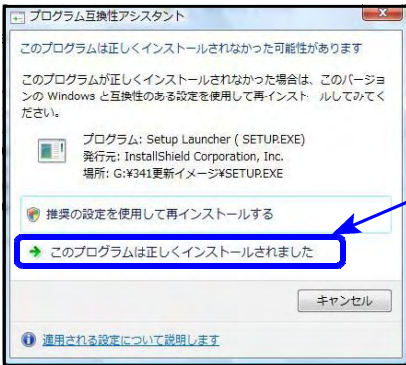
プログラム互換性アシスタント

このプログラムは正しくインストールされなかった可能性があります

このプログラムが正しくインストールされなかった場合は、このバージョンの Windows と互換性のある設定を使用して再インスト ールしてみてください。

プログラム: Setup Launcher ( SETUP.EXE)
発行元: InstallShield Corporation, Inc.
場所: G:¥341更新イメージ¥SETUP.EXE

推奨の設定を使用して再インストールする

このプログラムは正しくインストールされました

キャンセル

適用される設定について説明します